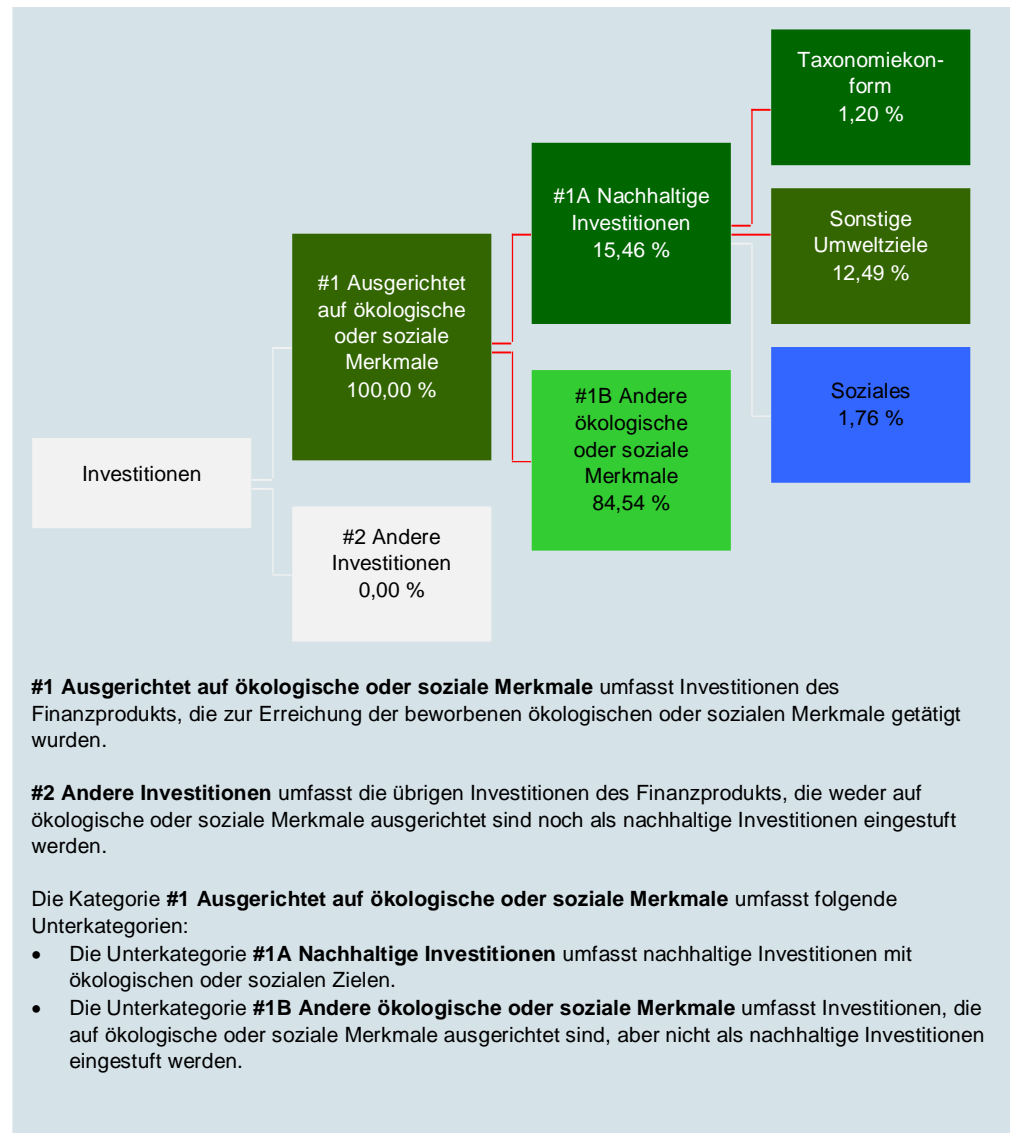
Taxonomiekonform
1,20 %

#1A Nachhaltige Investitionen
15,46 %

Sonstige Umweltziele
12,49 %

#1 Ausgerichtet auf ökologische oder soziale Merkmale
100,00 %

Soziales
1,76 %

#1B Andere ökologische oder soziale Merkmale
84,54 %

Investitionen

#2 Andere Investitionen
0,00 %

**#1 Ausgerichtet auf ökologische oder soziale Merkmale** umfasst Investitionen des Finanzprodukts, die zur Erreichung der beworbenen ökologischen oder sozialen Merkmale getätigt wurden.

**#2 Andere Investitionen** umfasst die übrigen Investitionen des Finanzprodukts, die weder auf ökologische oder soziale Merkmale ausgerichtet sind noch als nachhaltige Investitionen eingestuft werden.

Die Kategorie **#1 Ausgerichtet auf ökologische oder soziale Merkmale** umfasst folgende Unterkategorien:
• Die Unterkategorie **#1A Nachhaltige Investitionen** umfasst nachhaltige Investitionen mit ökologischen oder sozialen Zielen.
• Die Unterkategorie **#1B Andere ökologische oder soziale Merkmale** umfasst Investitionen, die auf ökologische oder soziale Merkmale ausgerichtet sind, aber nicht als nachhaltige Investitionen eingestuft werden.